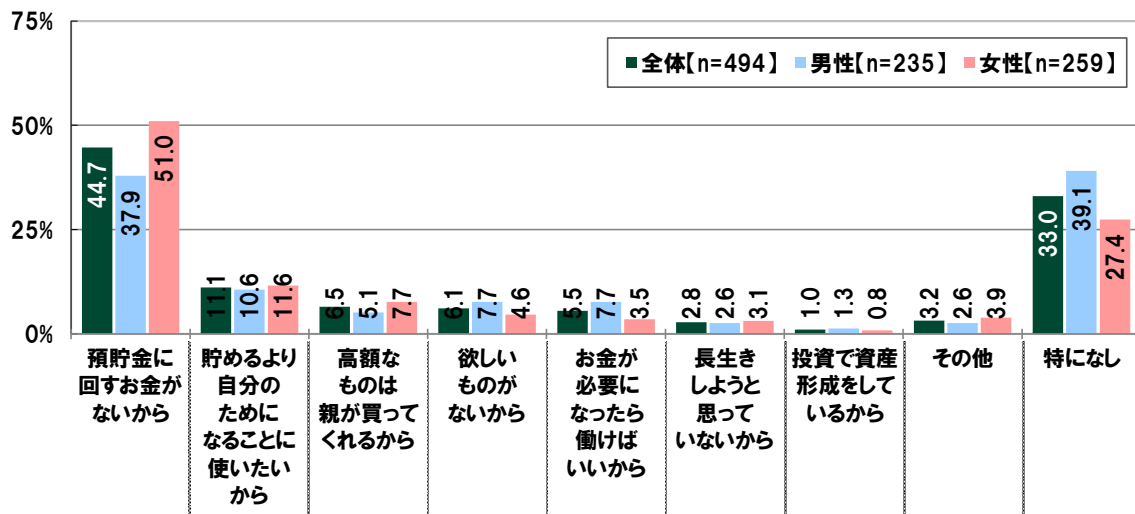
75%
50%
25%
0%

全体【n=494】 男性【n=235】 女性【n=259】

| | 全体【n=494】 | 男性【n=235】 | 女性【n=259】 |
|---|---|---|---|
| 預貯金に回すお金がないから | 44.7 | 37.9 | 51.0 |
| 貯めるより自分のためになることに使いたいから | 11.1 | 10.6 | 11.6 |
| 高額なものは親が買ってくれるから | 6.5 | 5.1 | 7.7 |
| 欲しいものがないから | 6.1 | 7.7 | 4.6 |
| お金が必要になったら働けばいいから | 5.5 | 7.7 | 3.5 |
| 長生きしようと思っていないから | 2.8 | 2.6 | 3.1 |
| 投資で資産形成をしているから | 1.0 | 1.3 | 0.8 |
| その他 | 3.2 | 2.6 | 3.9 |
| 特になし | 33.0 | 39.1 | 27.4 |